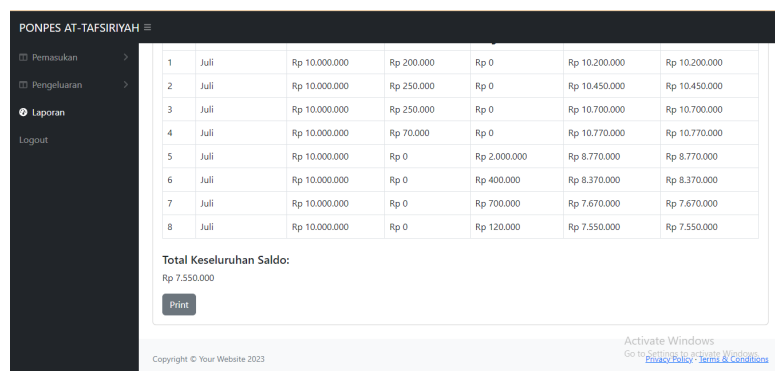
PONPES AT-TAFSIRIYAH ≡

Pemasukan

Pengeluaran

Laporan

Logout

| 1 | Juli | Rp 10.000.000 | Rp 200.000 | Rp 0 | Rp 10.200.000 | Rp 10.200.000 |
|---|---|---|---|---|---|---|
| 2 | Juli | Rp 10.000.000 | Rp 250.000 | Rp 0 | Rp 10.450.000 | Rp 10.450.000 |
| 3 | Juli | Rp 10.000.000 | Rp 250.000 | Rp 0 | Rp 10.700.000 | Rp 10.700.000 |
| 4 | Juli | Rp 10.000.000 | Rp 70.000 | Rp 0 | Rp 10.770.000 | Rp 10.770.000 |
| 5 | Juli | Rp 10.000.000 | Rp 0 | Rp 2.000.000 | Rp 8.770.000 | Rp 8.770.000 |
| 6 | Juli | Rp 10.000.000 | Rp 0 | Rp 400.000 | Rp 8.370.000 | Rp 8.370.000 |
| 7 | Juli | Rp 10.000.000 | Rp 0 | Rp 700.000 | Rp 7.670.000 | Rp 7.670.000 |
| 8 | Juli | Rp 10.000.000 | Rp 0 | Rp 120.000 | Rp 7.550.000 | Rp 7.550.000 |

Total Keseluruhan Saldo:

Rp 7.550.000

Print

Activate Windows
Go to Settings to activate Windows.

Copyright © Your Website 2023

Privacy Policy · Terms & Conditions